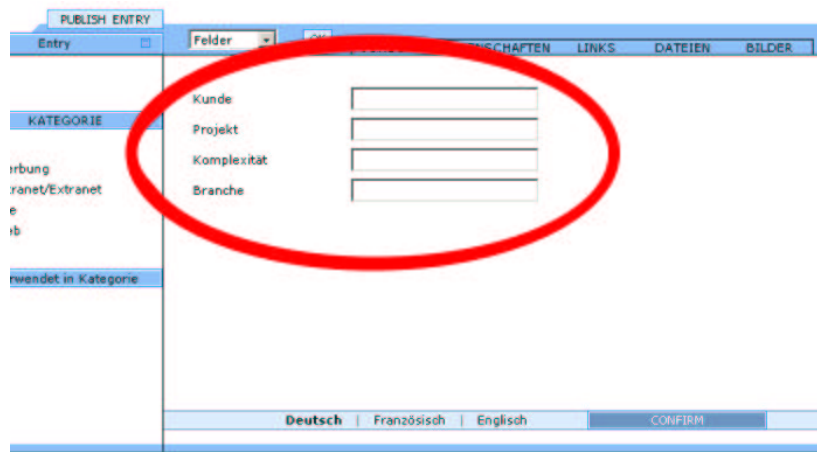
PUBLISH ENTRY

Entry

KATEGORIE

erbung
tranet/Extranet
e
eb

rwendet in Kategorie

Felder
OK
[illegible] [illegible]SCHAFTEN LINKS DATEIEN BILDER

Kunde
Projekt
Komplexität
Branche

Deutsch | Französisch | Englisch
CONFIRM